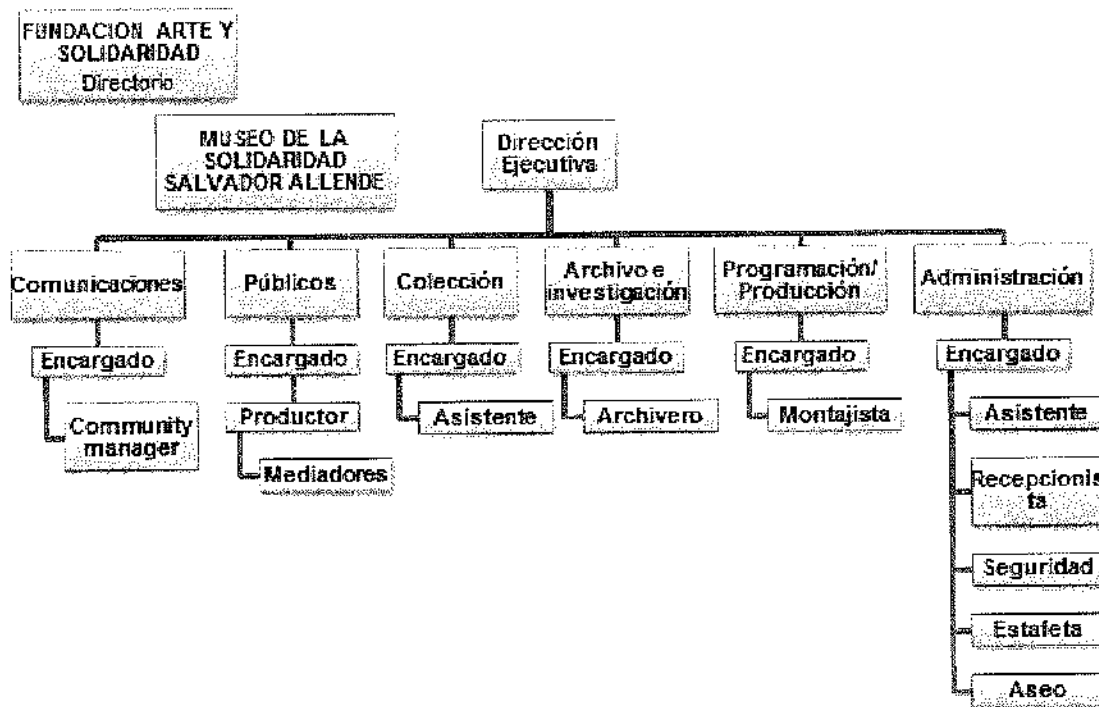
FUNDACION ARTE Y SOLIDARIDAD
Directorio

MUSEO DE LA SOLIDARIDAD SALVADOR ALLENDE

Dirección Ejecutiva

Comunicaciones
Encargado
Community manager

Públicos
Encargado
Productor
Mediadores

Colección
Encargado
Asistente

Archivo e investigación
Encargado
Archivero

Programación/ Producción
Encargado
Montajista

Administración
Encargado
Asistente
Recepcionista
Seguridad
Estafeta
Aseo